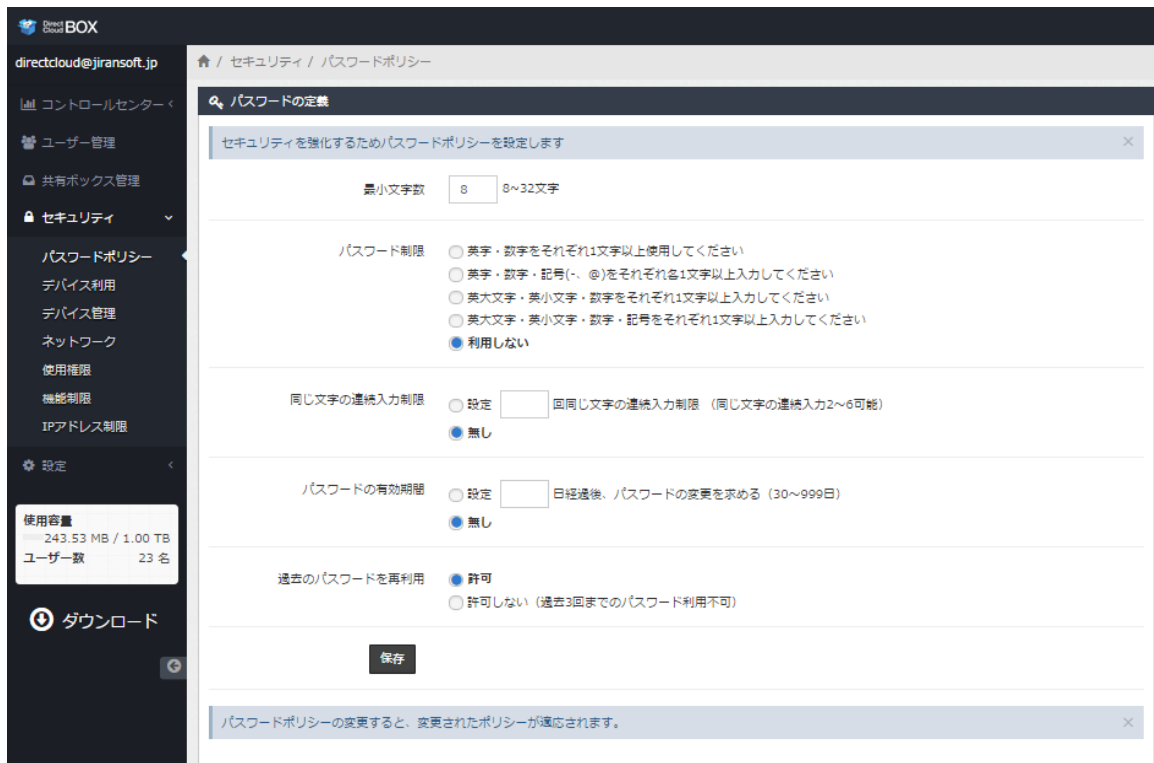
Direct Cloud BOX

directcloud@jiransoft.jp

コントロールセンター ‹
ユーザー管理
共有ボックス管理
セキュリティ
パスワードポリシー
デバイス利用
デバイス管理
ネットワーク
使用権限
機能制限
IPアドレス制限
設定 ‹

使用容量
243.53 MB / 1.00 TB
ユーザー数 23 名

ダウンロード

/ セキュリティ / パスワードポリシー

パスワードの定義

セキュリティを強化するためパスワードポリシーを設定します ×

最小文字数 8 8~32文字

パスワード制限
英字・数字をそれぞれ1文字以上使用してください
英字・数字・記号(-、@)をそれぞれ各1文字以上入力してください
英大文字・英小文字・数字をそれぞれ1文字以上入力してください
英大文字・英小文字・数字・記号をそれぞれ1文字以上入力してください
利用しない

同じ文字の連続入力制限
設定 回同じ文字の連続入力制限 (同じ文字の連続入力2~6可能)
無し

パスワードの有効期間
設定 日経過後、パスワードの変更を求める (30~999日)
無し

過去のパスワードを再利用
許可
許可しない (過去3回までのパスワード利用不可)

保存

パスワードポリシーの変更すると、変更されたポリシーが適応されます。 ×